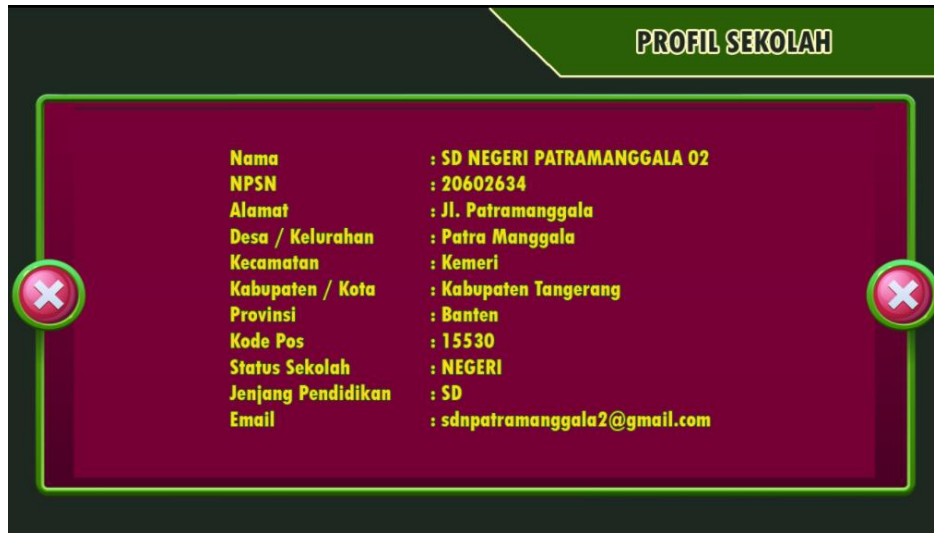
PROFIL SEKOLAH

| | |
|---|---|
| Nama | : SD NEGERI PATRAMANGGALA 02 |
| NPSN | : 20602634 |
| Alamat | : Jl. Patramanggala |
| Desa / Kelurahan | : Patra Manggala |
| Kecamatan | : Kemeri |
| Kabupaten / Kota | : Kabupaten Tangerang |
| Provinsi | : Banten |
| Kode Pos | : 15530 |
| Status Sekolah | : NEGERI |
| Jenjang Pendidikan | : SD |
| Email | : sdnpatramanggala2@gmail.com |